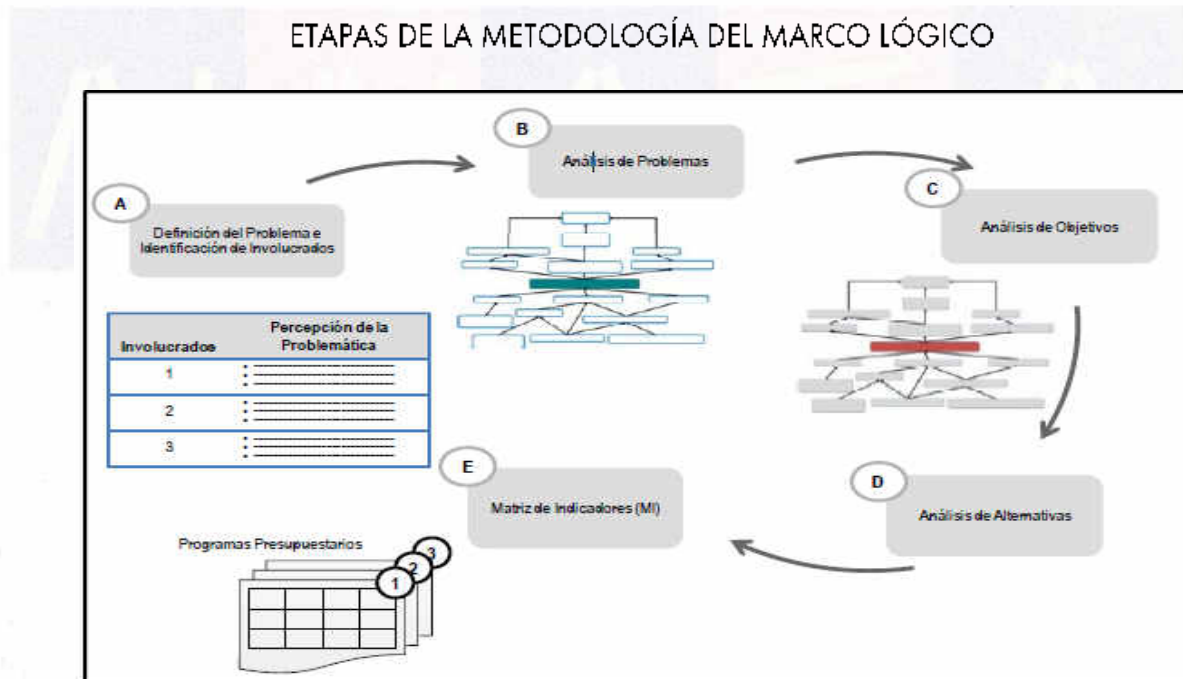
ETAPAS DE LA METODOLOGÍA DEL MARCO LÓGICO

A
Definición del Problema e Identificación de Involucrados

B
Análisis de Problemas

C
Análisis de Objetivos

D
Análisis de Alternativas

E
Matriz de Indicadores (MI)

| Involucrados | Percepción de la Problemática |
|---|---|
| 1 | |
| 2 | |
| 3 | |

Programas Presupuestarios
1
2
3